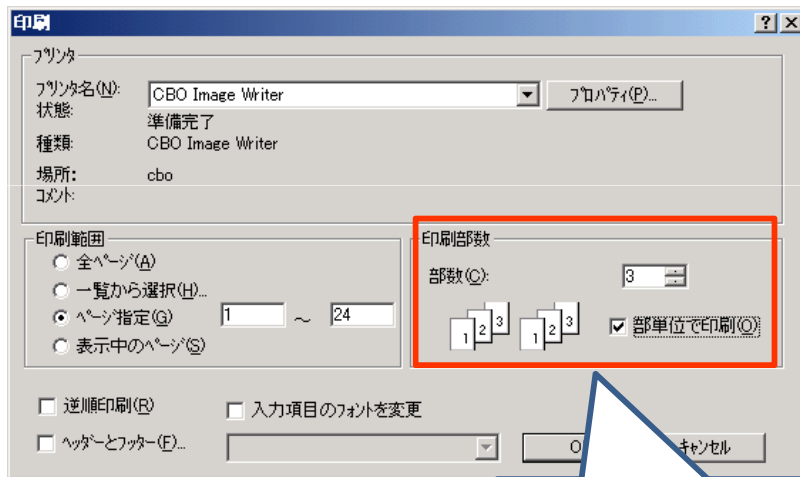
印刷

?

×

プリンタ

プリンタ名(N): CBO Image Writer

プロパティ(P)...

状態: 準備完了

種類: CBO Image Writer

場所: cbo

コメント:

印刷範囲

全ページ(A)

一覧から選択(H)...

ページ指定(G) 1 ～ 24

表示中のページ(S)

印刷部数

部数(C): 3

1 2 3 1 2 3

部単位で印刷(O)

逆順印刷(R)

入力項目のフォントを変更

ヘッダーとフッター(F)...

O

キャンセル